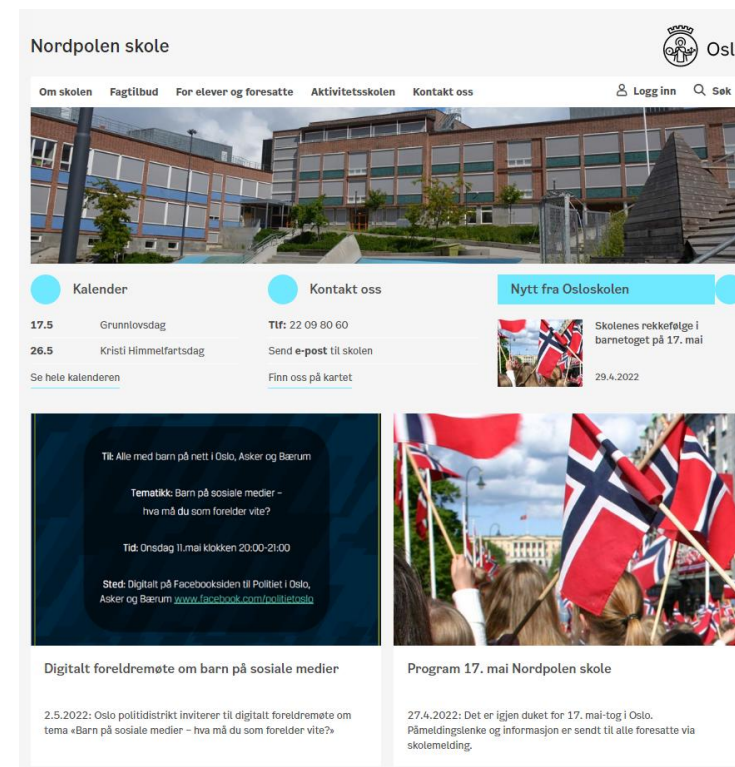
Nordpolen skole

Osl

Om skolen Fagtilbud For elever og foresatte Aktivitetsskolen Kontakt oss

Logg inn Søk

Kalender

17.5 Grunnlovsdag
26.5 Kristi Himmelfartsdag

Se hele kalenderen

Kontakt oss

Tlf: 22 09 80 60

Send e-post til skolen

Finn oss på kartet

Nytt fra Osloskolen

Skolenes rekkefølge i barnetoget på 17. mai

29.4.2022

Til: Alle med barn på nett i Oslo, Asker og Bærum

Tematikk: Barn på sosiale medier – hva må du som forelder vite?

Tid: Onsdag 11.mai klokken 20:00-21:00

Sted: Digitalt på Facebooksiden til Politiet i Oslo, Asker og Bærum www.facebook.com/politietoslo

Digitalt foreldremøte om barn på sosiale medier

2.5.2022: Oslo politidistrikt inviterer til digitalt foreldremøte om tema «Barn på sosiale medier – hva må du som forelder vite?»

Program 17. mai Nordpolen skole

27.4.2022: Det er igjen duket for 17. mai-tog i Oslo. Påmeldingslenke og informasjon er sendt til alle foresatte via skolemelding.